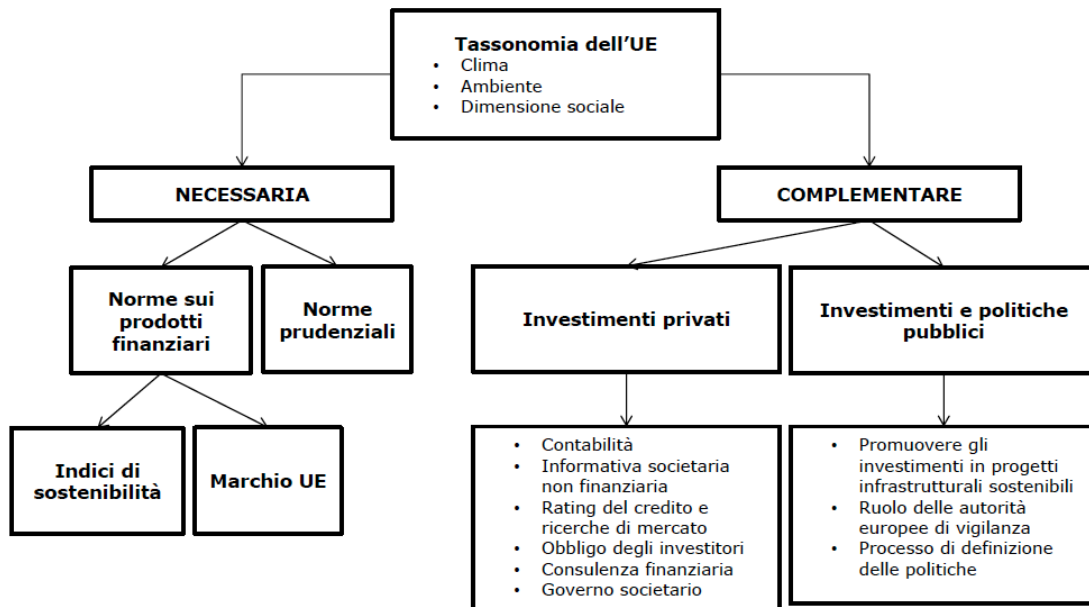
Tassonomia dell'UE
• Clima
• Ambiente
• Dimensione sociale

NECESSARIA

COMPLEMENTARE

Norme sui prodotti finanziari

Norme prudenziali

Investimenti privati

Investimenti e politiche pubblici

Indici di sostenibilità

Marchio UE

• Contabilità
• Informativa societaria non finanziaria
• Rating del credito e ricerche di mercato
• Obbligo degli investitori
• Consulenza finanziaria
• Governo societario

• Promuovere gli investimenti in progetti infrastrutturali sostenibili
• Ruolo delle autorità europee di vigilanza
• Processo di definizione delle politiche